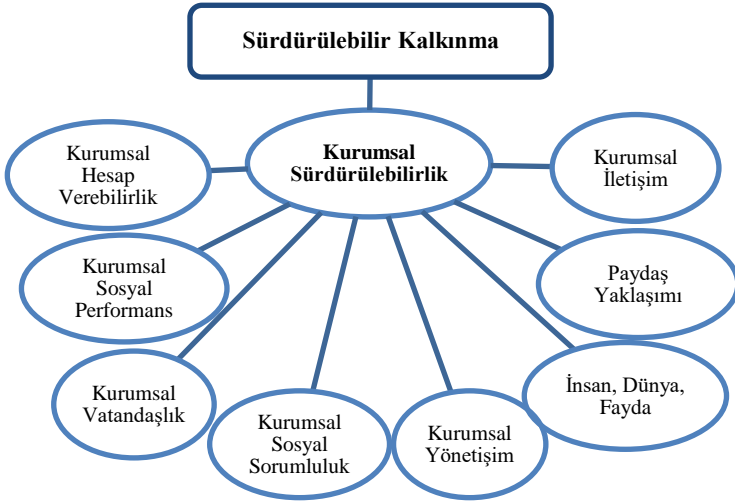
Sürdürülebilir Kalkınma

Kurumsal Sürdürülebilirlik

Kurumsal Hesap Verebilirlik

Kurumsal İletişim

Kurumsal Sosyal Performans

Paydaş Yaklaşımı

Kurumsal Vatandaşlık

İnsan, Dünya, Fayda

Kurumsal Sosyal Sorumluluk

Kurumsal Yönetişim